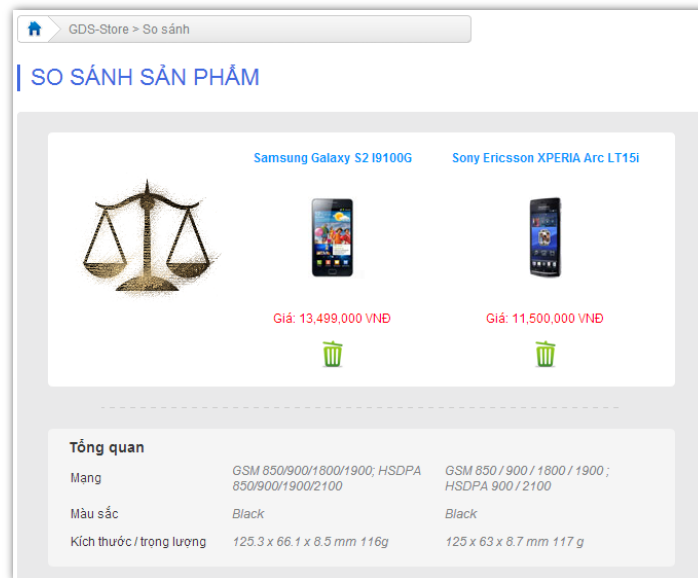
GDS-Store > So sánh

SO SÁNH SẢN PHẨM

| | Samsung Galaxy S2 I9100G | Sony Ericsson XPERIA Arc LT15i |
|---|---|---|
| | Giá: 13,499,000 VNĐ | Giá: 11,500,000 VNĐ |

Tổng quan

| | | |
|---|---|---|
| Mạng | GSM 850/900/1800/1900; HSDPA 850/900/1900/2100 | GSM 850 / 900 / 1800 / 1900 ; HSDPA 900 / 2100 |
| Màu sắc | Black | Black |
| Kích thước / trọng lượng | 125.3 x 66.1 x 8.5 mm 116g | 125 x 63 x 8.7 mm 117 g |